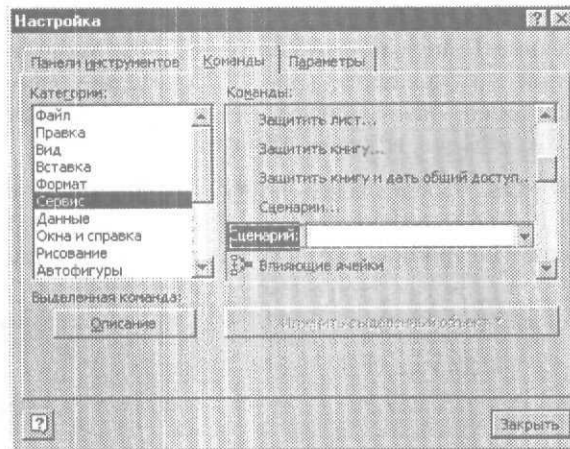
Настройка

Панели инструментов | Команды | Параметры

Категории:
Файл
Правка
Вид
Вставка
Формат
Сервис
Данные
Окна и справка
Рисование
Автофигуры

Команды:
Защитить лист...
Защитить книгу...
Защитить книгу и дать общий доступ...
Сценарии...
Сценарий:
Влияющие ячейки

Выделенная команда:
Описание
Изменить выделенный объект

?
Закрыть